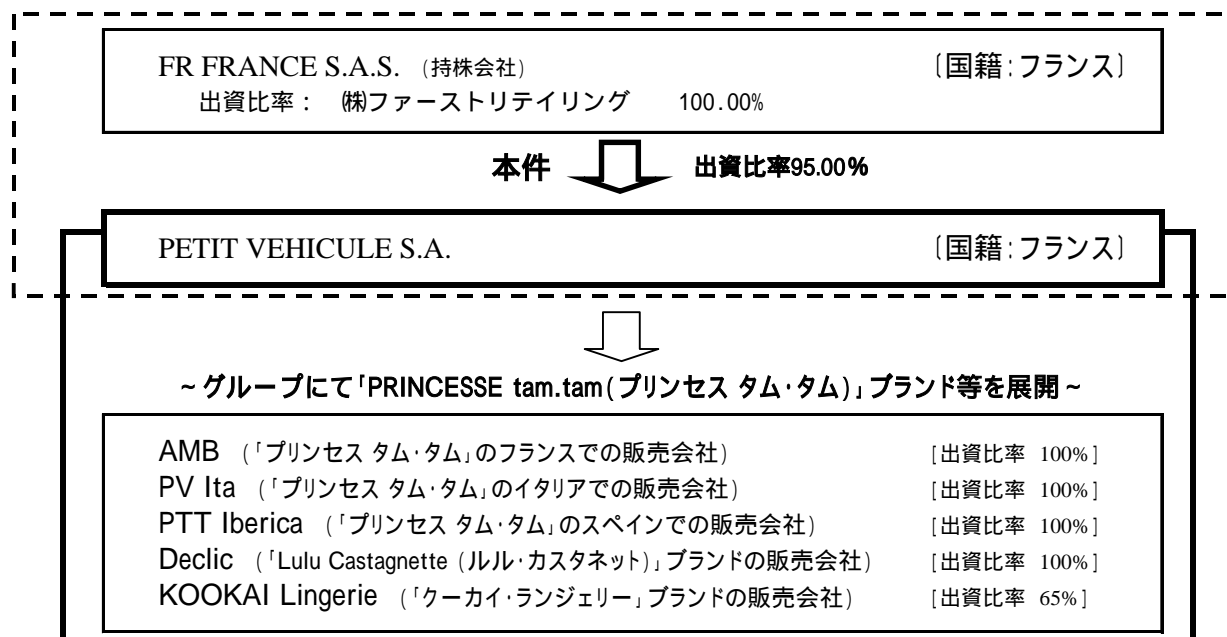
FR FRANCE S.A.S.（持株会社） 〔国籍：フランス〕

出資比率： ㈱ファーストリテイリング 100.00%

本件 出資比率95.00%

PETIT VEHICULE S.A. 〔国籍：フランス〕

～グループにて「PRINCESSE tam.tam（プリンセス タム・タム）」ブランド等を展開～

AMB（「プリンセス タム・タム」のフランスでの販売会社） ［出資比率 100%］

PV Ita（「プリンセス タム・タム」のイタリアでの販売会社） ［出資比率 100%］

PTT Iberica（「プリンセス タム・タム」のスペインでの販売会社） ［出資比率 100%］

Declic（「Lulu Castagnette（ルル・カスタネット）」ブランドの販売会社） ［出資比率 100%］

KOOKAI Lingerie（「クーカイ・ランジェリー」ブランドの販売会社） ［出資比率 65%］